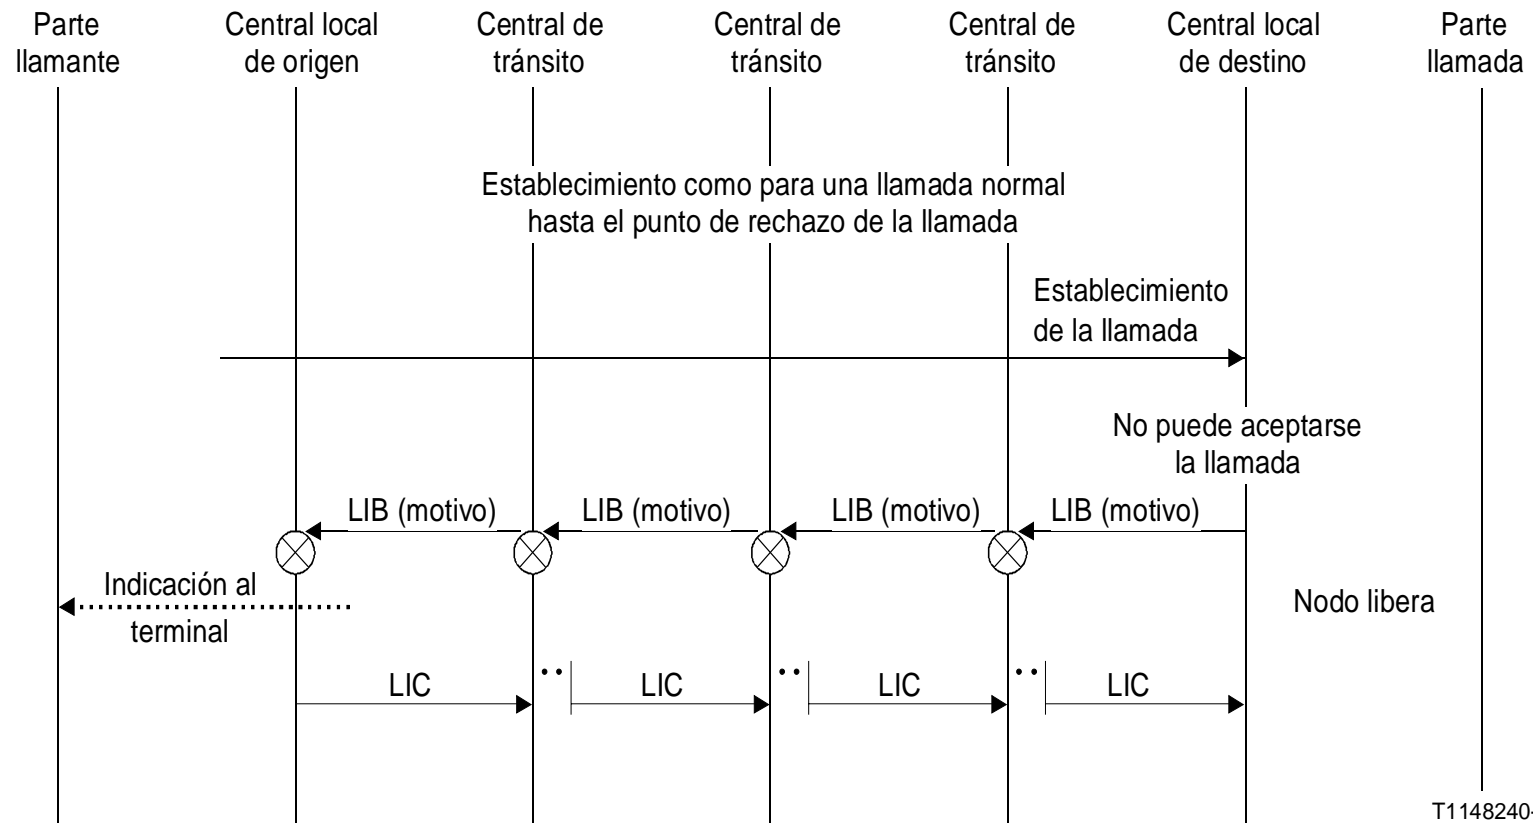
Parte llamante

Central local de origen

Central de tránsito

Central de tránsito

Central de tránsito

Central local de destino

Parte llamada

Establecimiento como para una llamada normal hasta el punto de rechazo de la llamada

Establecimiento de la llamada

No puede aceptarse la llamada

LIB (motivo)

LIB (motivo)

LIB (motivo)

LIB (motivo)

Indicación al terminal

Nodo libera

LIC

LIC

LIC

LIC

T1148240-